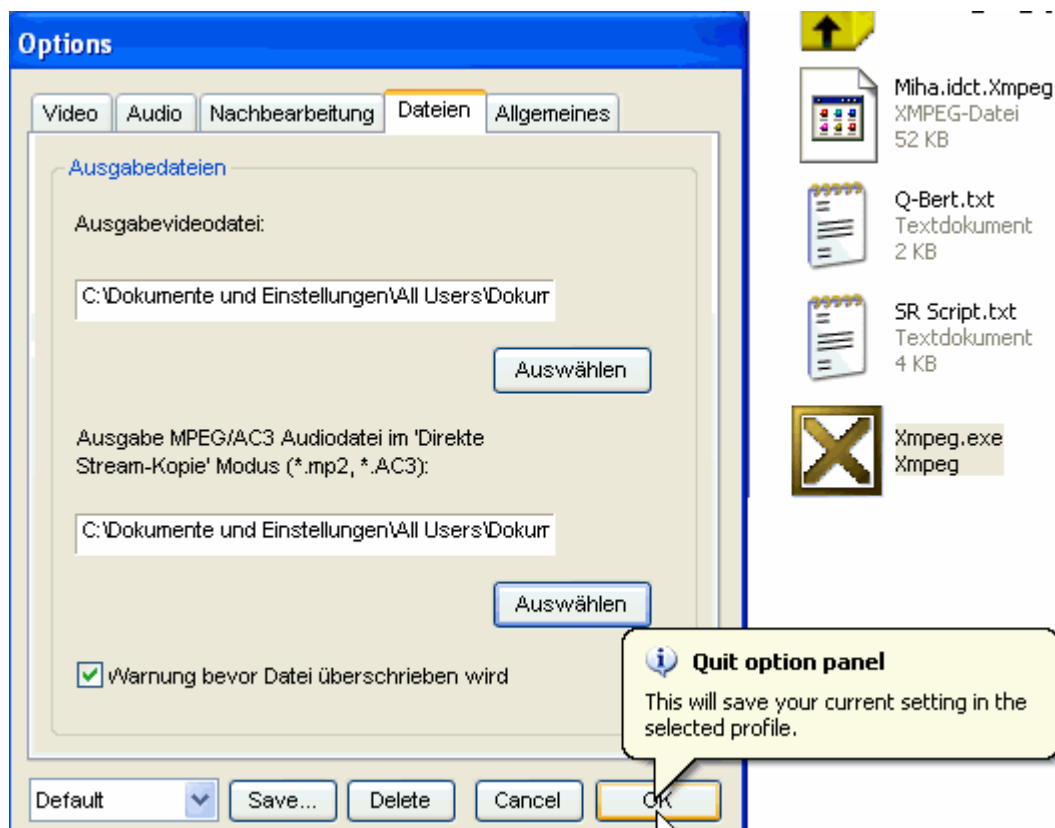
Options

Video | Audio | Nachbearbeitung | Dateien | Allgemeines

Ausgabedateien

Ausgabevideodatei:

C:\Dokumente und Einstellungen\All Users\Dokum

Auswählen

Ausgabe MPEG/AC3 Audiodatei im 'Direkte Stream-Kopie' Modus (*.mp2, *.AC3):

C:\Dokumente und Einstellungen\All Users\Dokum

Auswählen

Warnung bevor Datei überschrieben wird

Default

Save...

Delete

Cancel

OK

Miha.idct.Xmpeg
XMPEG-Datei
52 KB

Q-Bert.txt
Textdokument
2 KB

SR Script.txt
Textdokument
4 KB

Xmpeg.exe
Xmpeg

Quit option panel

This will save your current setting in the selected profile.